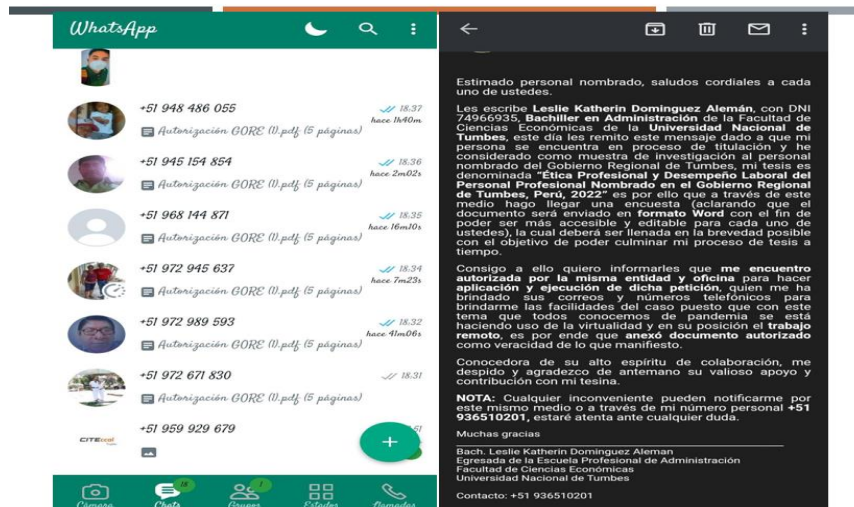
WhatsApp

+51 948 486 055
18:37
hace 1h40m
Autorización GORE (1).pdf (5 páginas)

+51 945 154 854
18:36
hace 2m02s
Autorización GORE (1).pdf (5 páginas)

+51 968 144 871
18:35
hace 16m10s
Autorización GORE (1).pdf (5 páginas)

+51 972 945 637
18:34
hace 7m23s
Autorización GORE (1).pdf (5 páginas)

+51 972 989 593
18:32
hace 41m06s
Autorización GORE (1).pdf (5 páginas)

+51 972 671 830
18:31
Autorización GORE (1).pdf (5 páginas)

+51 959 929 679

CITEccal

Cámara 18 Chats 1 Grupos Estados Llamadas

Estimado personal nombrado, saludos cordiales a cada uno de ustedes.

Les escribe Leslie Katherin Dominguez Alemán, con DNI 74966935, Bachiller en Administración de la Facultad de Ciencias Económicas de la Universidad Nacional de Tumbes, este día les remito este mensaje dado a que mi persona se encuentra en proceso de titulación y he considerado como muestra de investigación al personal nombrado del Gobierno Regional de Tumbes, mi tesis es denominada "Ética Profesional y Desempeño Laboral del Personal Profesional Nombrado en el Gobierno Regional de Tumbes, Perú, 2022" es por ello que a través de este medio hago llegar una encuesta (aclarando que el documento será enviado en formato Word con el fin de poder ser más accesible y editable para cada uno de ustedes), la cual deberá ser llenada en la brevedad posible con el objetivo de poder culminar mi proceso de tesis a tiempo.

Consigo a ello quiero informarles que me encuentro autorizada por la misma entidad y oficina para hacer aplicación y ejecución de dicha petición, quien me ha brindado sus correos y números telefónicos para brindarme las facilidades del caso puesto que con este tema que todos conocemos de pandemia se está haciendo uso de la virtualidad y en su posición el trabajo remoto, es por ende que anexó documento autorizado como veracidad de lo que manifiesto.

Conocedora de su alto espíritu de colaboración, me despido y agradezco de antemano su valioso apoyo y contribución con mi tesina.

NOTA: Cualquier inconveniente pueden notificarme por este mismo medio o a través de mi número personal +51 936510201, estaré atenta ante cualquier duda.

Muchas gracias

Bach. Leslie Katherin Dominguez Aleman
Egresada de la Escuela Profesional de Administración
Facultad de Ciencias Económicas
Universidad Nacional de Tumbes

Contacto: +51 936510201